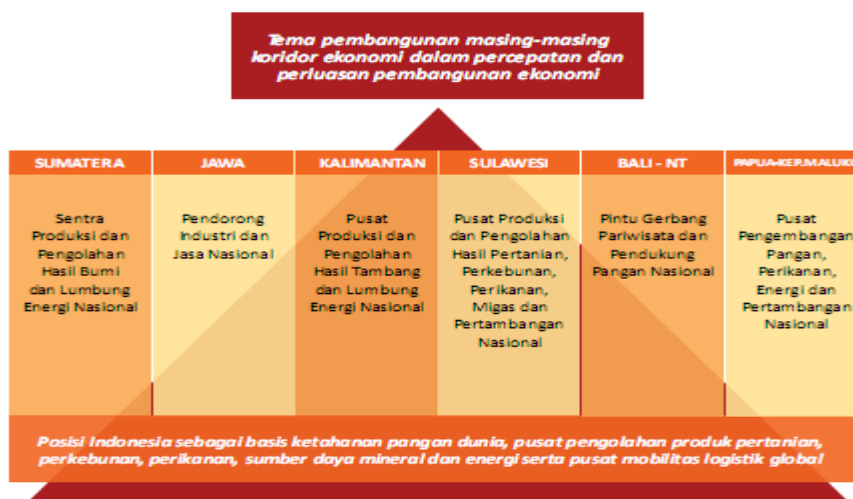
Tema pembangunan masing-masing koridor ekonomi dalam percepatan dan perluasan pembangunan ekonomi

| SUMATERA | JAWA | KALIMANTAN | SULAWESI | BALI - NT | PAPUA-KEP.MALUKU |
|---|---|---|---|---|---|
| Sentra Produksi dan Pengolahan Hasil Bumi dan Lumbung Energi Nasional | Pendorong Industri dan Jasa Nasional | Pusat Produksi dan Pengolahan Hasil Tambang dan Lumbung Energi Nasional | Pusat Produksi dan Pengolahan Hasil Pertanian, Perkebunan, Perikanan, Migas dan Pertambangan Nasional | Pintu Gerbang Pariwisata dan Pendukung Pangan Nasional | Pusat Pengembangan Pangan, Perikanan, Energi dan Pertambangan Nasional |

Posisi Indonesia sebagai basis ketahanan pangan dunia, pusat pengolahan produk pertanian, perkebunan, perikanan, sumber daya mineral dan energi serta pusat mobilitas logistik global